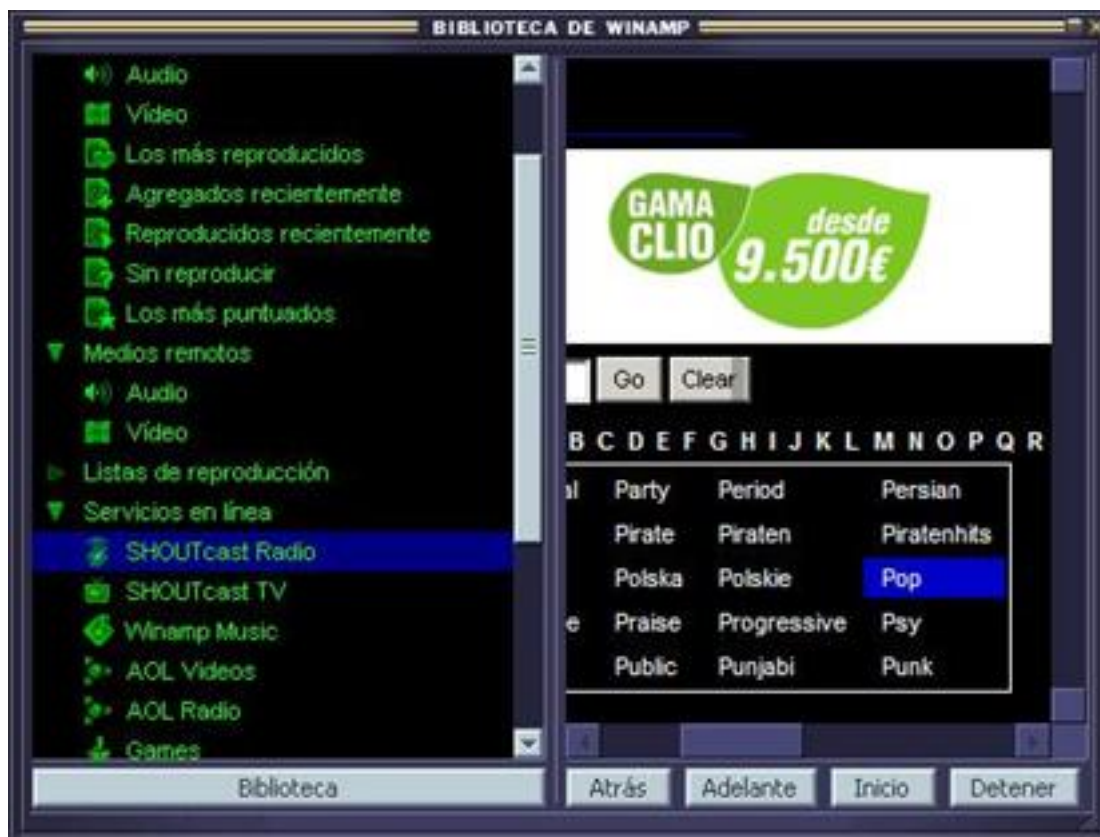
BIBLIOTECA DE WINAMP

Audio
Vídeo
Los más reproducidos
Agregados recientemente
Reproducidos recientemente
Sin reproducir
Los más puntuados
Medios remotos
Audio
Vídeo
Listas de reproducción
Servicios en línea
SHOUTcast Radio
SHOUTcast TV
Winamp Music
AOL Videos
AOL Radio
Games

Biblioteca

GAMA CLIO desde 9.500€

Go Clear

B C D E F G H I J K L M N O P Q R

| al | Party | Period | Persian |
|---|---|---|---|
| | Pirate | Piraten | Piratenhits |
| | Polska | Polskie | Pop |
| e | Praise | Progressive | Psy |
| | Public | Punjabi | Punk |

Atrás Adelante Inicio Detener